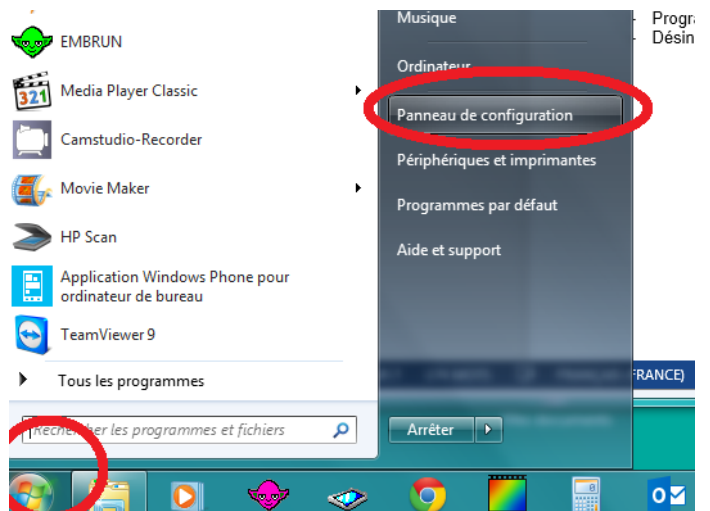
EMBRUN
Media Player Classic
Camstudio-Recorder
Movie Maker
HP Scan
Application Windows Phone pour ordinateur de bureau
TeamViewer 9
Tous les programmes
Rechercher les programmes et fichiers
Musique
Ordinateur
Panneau de configuration
Périphériques et imprimantes
Programmes par défaut
Aide et support
Arrêter
Progra
Désin
FRANCE)